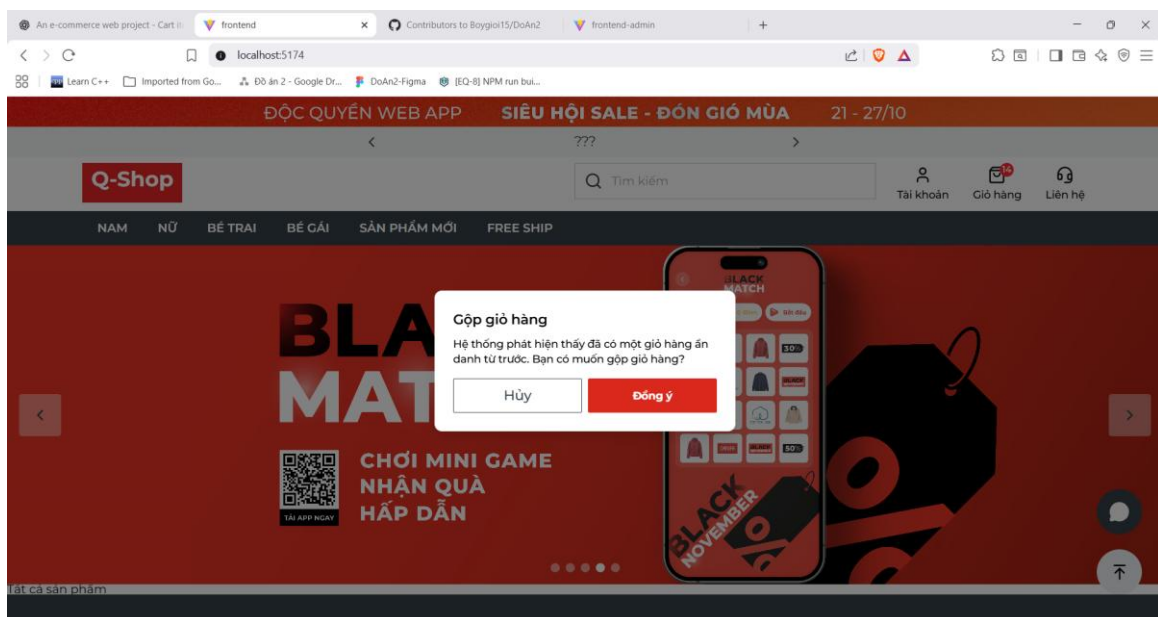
An e-commerce web project - Cart
frontend
Contributors to Boygioi15/DoAn2
frontend-admin

localhost:5174

Learn C++
Imported from Go...
Đồ án 2 - Google Dr...
DoAn2-Figma
[EQ-8] NPM run bui...

ĐỘC QUYỀN WEB APP SIÊU HỘI SALE - ĐÓN GIÓ MÙA 21 - 27/10

???

Q-Shop

Tìm kiếm

Tài khoản
14
Giỏ hàng
Liên hệ

NAM NỮ BÉ TRAI BÉ GÁI SẢN PHẨM MỚI FREE SHIP

BLA
MAT

CHƠI MINI GAME
NHẬN QUÀ
HẤP DẪN

TẢI APP NGAY

BLACK MATCH

BLACK NOVEMBER

Gộp giỏ hàng

Hệ thống phát hiện thấy đã có một giỏ hàng ẩn danh từ trước. Bạn có muốn gộp giỏ hàng?

Hủy
Đồng ý

Tất cả sản phẩm